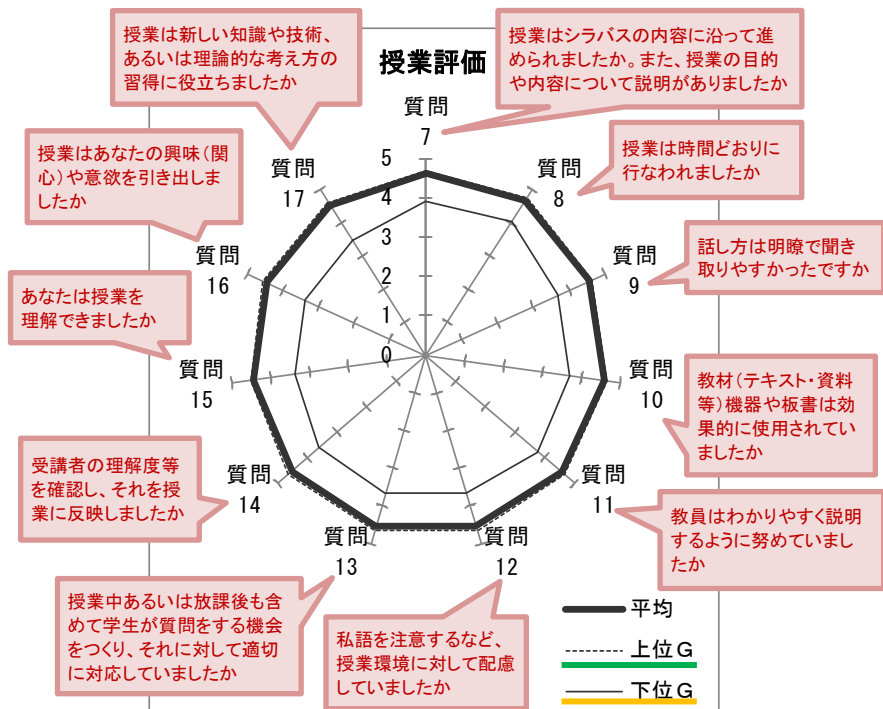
授業評価

授業は新しい知識や技術、あるいは理論的な考え方の習得に役立ちましたか

授業はシラバスの内容に沿って進められましたか。また、授業の目的や内容について説明がありましたか

授業は時間どおりに行なわれましたか

授業はあなたの興味（関心）や意欲を引き出しましたか

話し方は明瞭で聞き取りやすかったですか

あなたは授業を理解できましたか

教材（テキスト・資料等）機器や板書は効果的に使用されていましたか

受講者の理解度等を確認し、それを授業に反映しましたか

教員はわかりやすく説明するように努めていましたか

授業中あるいは放課後も含めて学生が質問をする機会をつくり、それに対して適切に対応していましたか

私語を注意するなど、授業環境に対して配慮していましたか

質問 7
質問 8
質問 9
質問 10
質問 11
質問 12
質問 13
質問 14
質問 15
質問 16
質問 17

5
4
3
2
1
0

平均
上位Ｇ
下位Ｇ